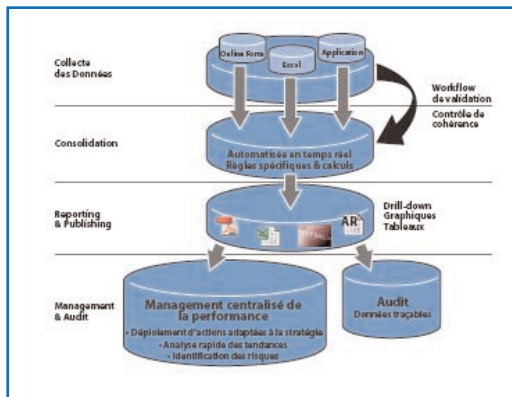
Collecte des Données

Online Form

Excel

Application

Workflow de validation

Contrôle de cohérence

Consolidation

Automatisée en temps réel
Règles spécifiques & calculs

Reporting & Publishing

AR

Drill-down
Graphiques
Tableaux

Management & Audit

Management centralisé de la performance

• Déploiement d'actions adaptées à la stratégie
• Analyse rapide des tendances
• Identification des risques

Audit
Données traçables